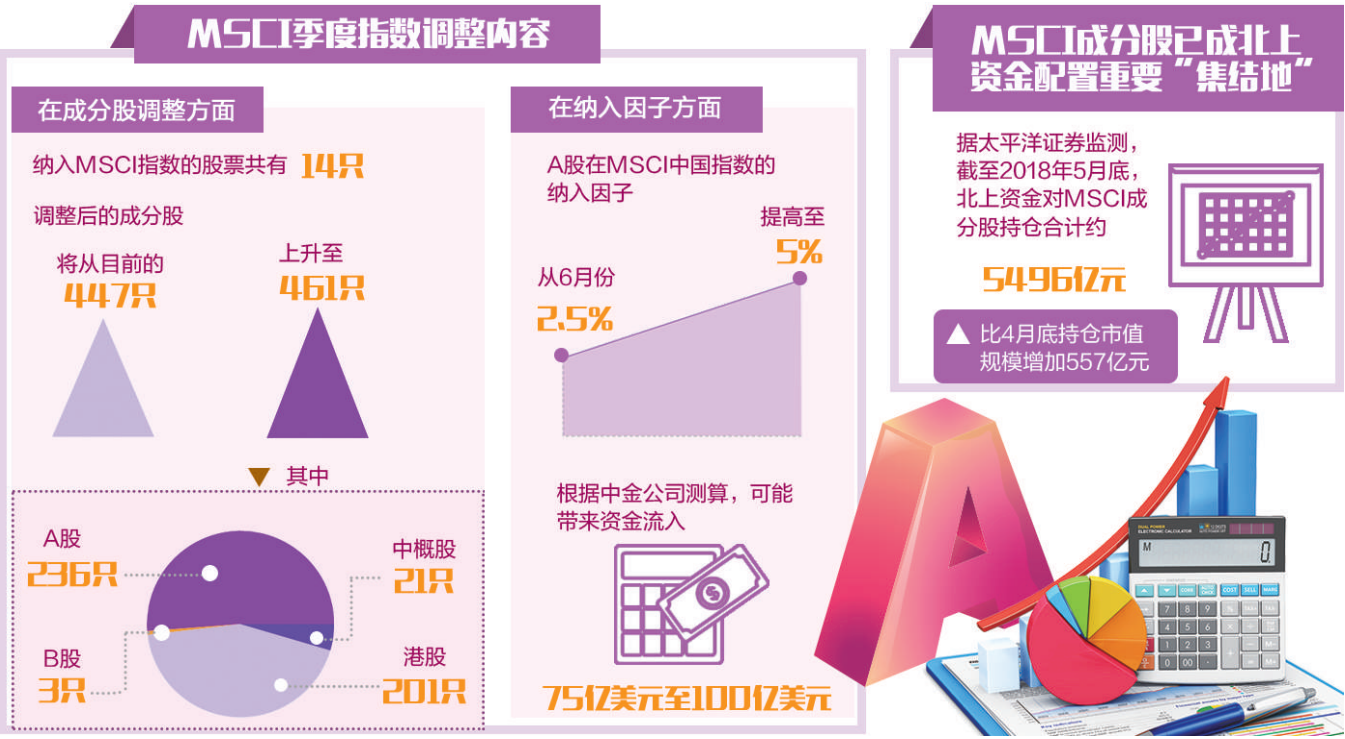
MSCI季度指数调整内容

在成分股调整方面

纳入MSCI指数的股票共有 14只

调整后的成分股

将从目前的 447只

上升至 461只

其中

A股 236只

中概股 21只

B股 3只

港股 201只

在纳入因子方面

A股在MSCI中国指数的纳入因子

提高至 5%

从6月份 2.5%

根据中金公司测算，可能带来资金流入

75亿美元至100亿美元

MSCI成分股已成北上资金配置重要“集结地”

据太平洋证券监测，截至2018年5月底，北上资金对MSCI成分股持仓合计约

5496亿元

比4月底持仓市值规模增加557亿元

M 0.
COST SELL MARK
A